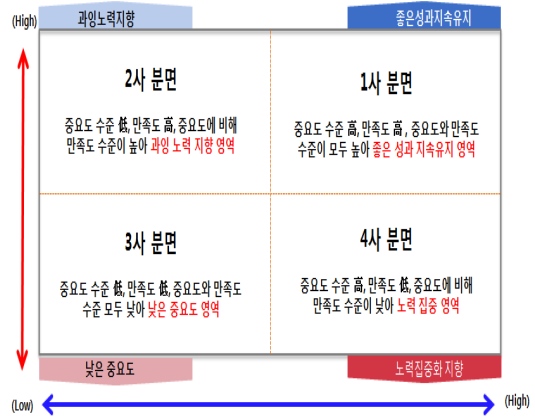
(High)

과잉노력지향

좋은성과지속유지

2사 분면

중요도 수준 低, 만족도 高, 중요도에 비해 만족도 수준이 높아 과잉 노력 지향 영역

1사 분면

중요도 수준 高, 만족도 高 , 중요도와 만족도 수준이 모두 높아 좋은 성과 지속유지 영역

3사 분면

중요도 수준 低, 만족도 低, 중요도와 만족도 수준 모두 낮아 낮은 중요도 영역

4사 분면

중요도 수준 高, 만족도 低, 중요도에 비해 만족도 수준이 낮아 노력 집중 영역

낮은 중요도

노력집중화 지향

(Low)

(High)